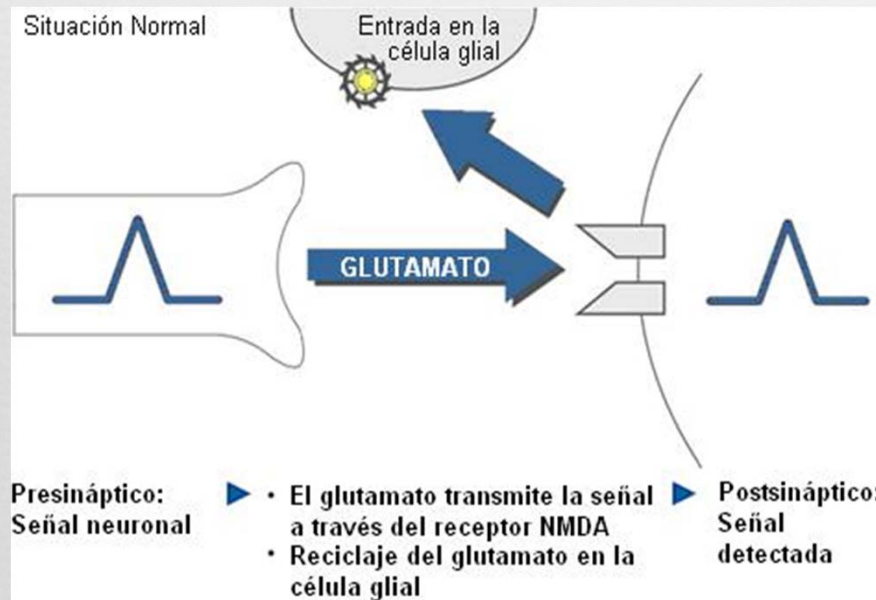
Situación Normal

Entrada en la célula glial

GLUTAMATO

Presináptico: Señal neuronal

• El glutamato transmite la señal a través del receptor NMDA
• Reciclaje del glutamato en la célula glial

Postsináptico: Señal detectada